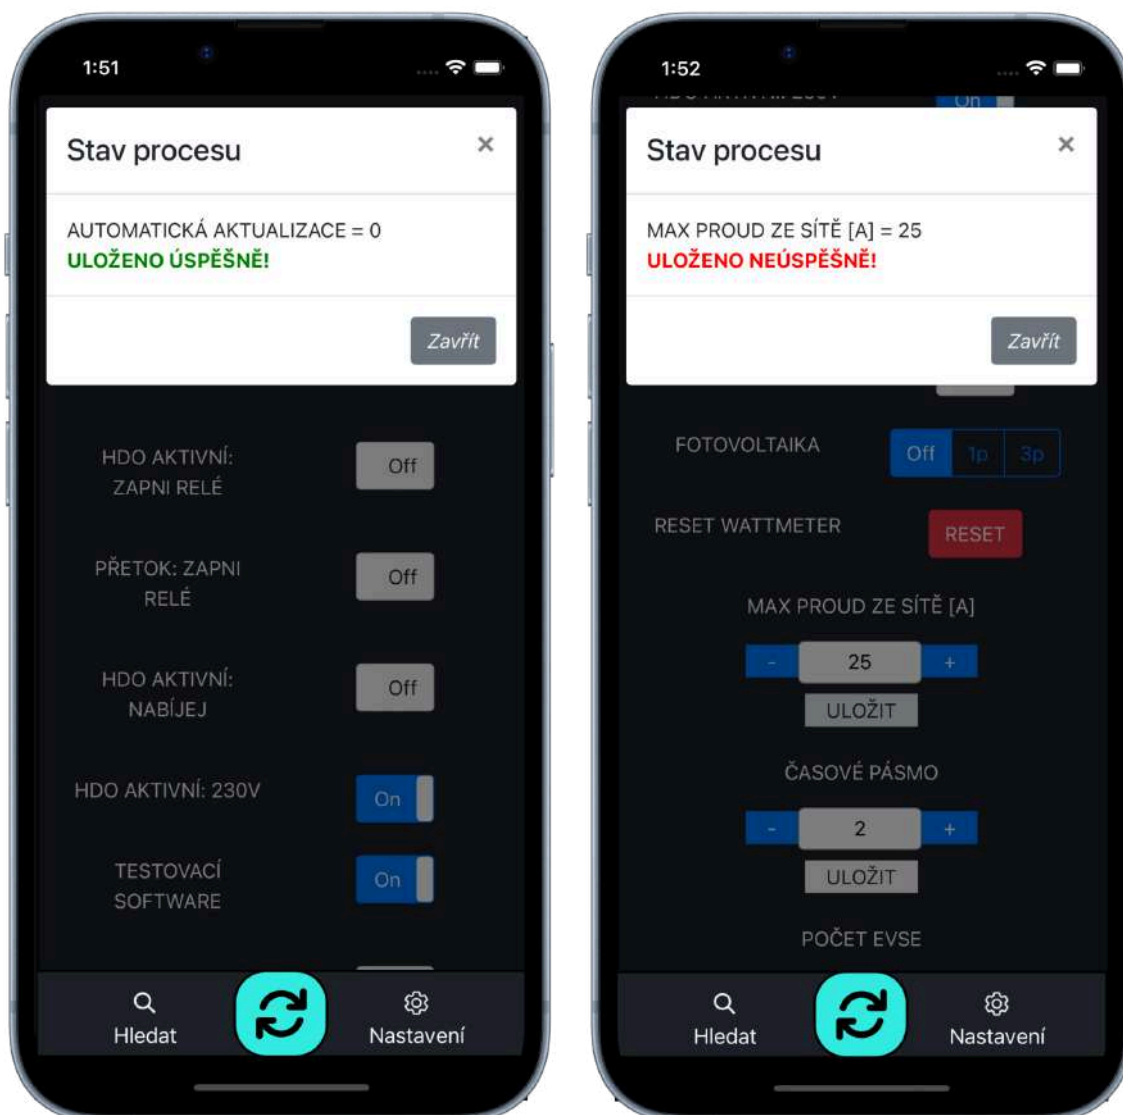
1:51

Stav procesu

×

AUTOMATICKÁ AKTUALIZACE = 0
ULOŽENO ÚSPĚŠNĚ!

Zavřít

HDO AKTIVNÍ: ZAPNI RELÉ

Off

PŘETOK: ZAPNI RELÉ

Off

HDO AKTIVNÍ: NABÍJEJ

Off

HDO AKTIVNÍ: 230V

On

TESTOVACÍ SOFTWARE

On

Hledat

Nastavení

1:52

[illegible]

On

Stav procesu

×

MAX PROUD ZE SÍTĚ [A] = 25
ULOŽENO NEÚSPĚŠNĚ!

Zavřít

FOTOVOLTAIKA

Off

1p

3p

RESET WATTMETER

RESET

MAX PROUD ZE SÍTĚ [A]

-

25

+

ULOŽIT

ČASOVÉ PÁSMO

-

2

+

ULOŽIT

POČET EVSE

Hledat

Nastavení